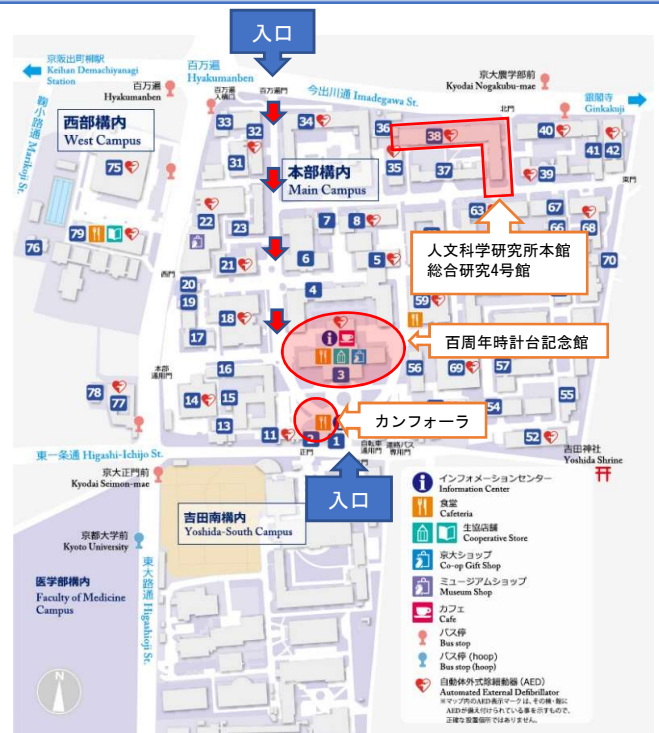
入口

京阪出町柳駅
Keihan Demachiyanagi Station

百万遍
Hyakumanben

百万遍
Hyakumanben

百万遍門

今出川通 Imadegawa St.

京大農学部前
Kyodai Nogakubu-mae

銀閣寺
Ginkakuji

西部構内
West Campus

本部構内
Main Campus

川端通 Kawabata St.

東大路通 Higashioji St.

人文科学研究所本館
総合研究4号館

百周年時計台記念館

カンフォーラ

東一条通 Higashi-Ichijo St.

京大正門前
Kyodai Seimon-mae

吉田神社
Yoshida Shrine

入口

吉田南構内
Yoshida-South Campus

京都大学前
Kyoto University

医学部構内
Faculty of Medicine Campus

東大路通 Higashioji St.

33 32 31 34 36 38 37 35 40 41 42 39 22 23 7 8 63 67 66 68 76 79 21 6 5 65 70 19 20 4 18 17 1 56 69 16 54 78 77 14 13 55 11 2 1 52 57 53 51 3 75 9

インフォメーションセンター
Information Center

食堂
Cafeteria

生協店舗
Cooperative Store

京大ショップ
Co-op Gift Shop

ミュージアムショップ
Museum Shop

カフェ
Cafe

バス停
Bus stop

バス停 (hoop)
Bus stop (hoop)

自動体外式除細動器 (AED)
Automated External Defibrillator
※マップ内のAED表示マークは、その棟・館にAEDが備え付けられている事を示すもので、正確な設置個所ではありません。

N